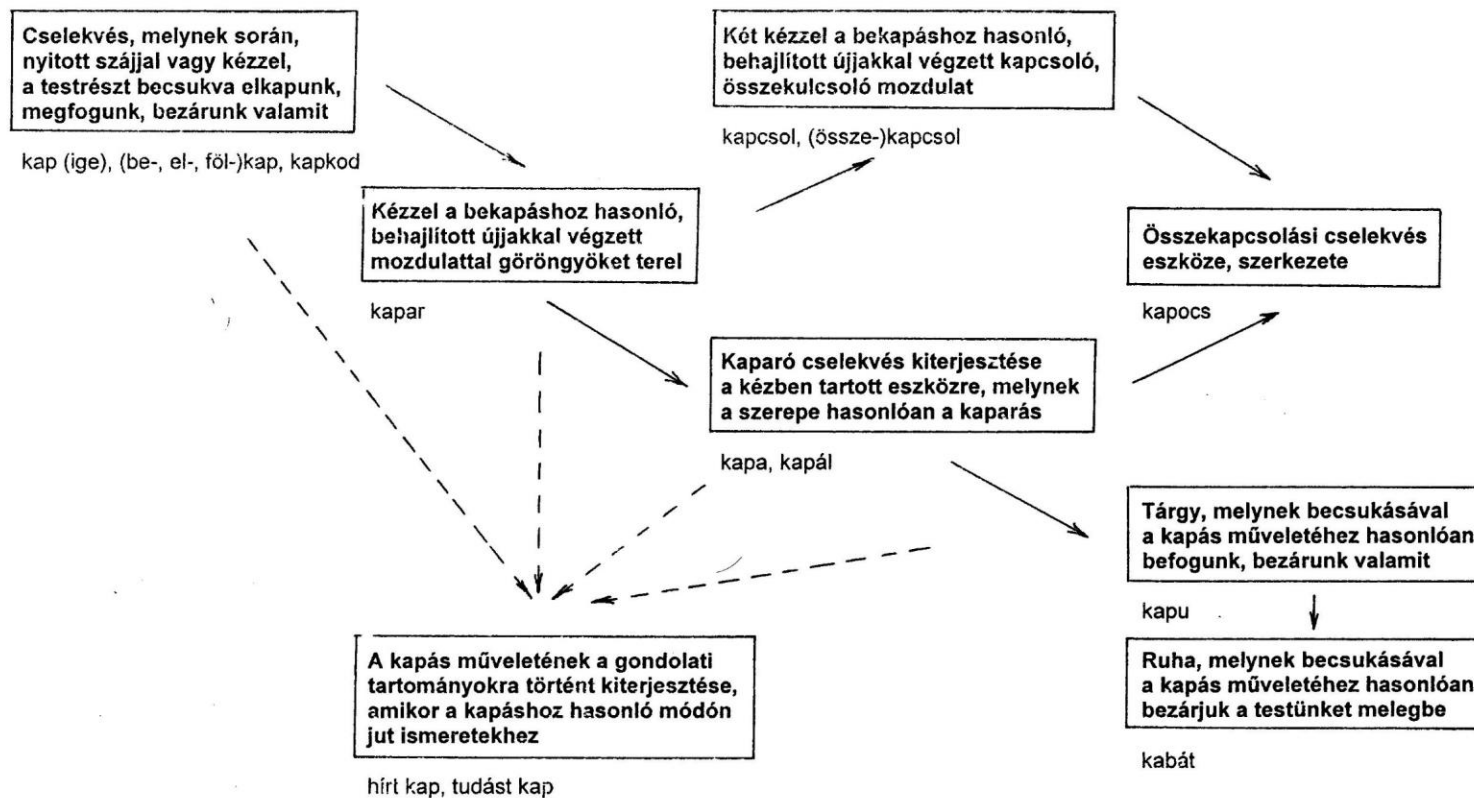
Cselekvés, melynek során, nyitott szájjal vagy kézzel, a testrészt becsukva elkapunk, megfogunk, bezárunk valamit

kap (ige), (be-, el-, föl-)kap, kapkod

Két kézzel a bekapáshoz hasonló, behajlított újjakkal végzett kapcsoló, összekulcsoló mozdulat

kapcsol, (össze-)kapcsol

Kézzel a bekapáshoz hasonló, behajlított újjakkal végzett mozdulattal göröngyöket terel

kapar

Összekapcsolási cselekvés eszköze, szerkezete

kapocs

Kaparó cselekvés kiterjesztése a kézben tartott eszközre, melynek a szerepe hasonlóan a kaparás

kapa, kapál

Tárgy, melynek becsukásával a kapás műveletéhez hasonlóan befogunk, bezárunk valamit

kapu

Ruha, melynek becsukásával a kapás műveletéhez hasonlóan bezárjuk a testünket melegbe

kabát

A kapás műveletének a gondolati tartományokra történt kiterjesztése, amikor a kapáshoz hasonló módon jut ismeretekhez

hírt kap, tudást kap